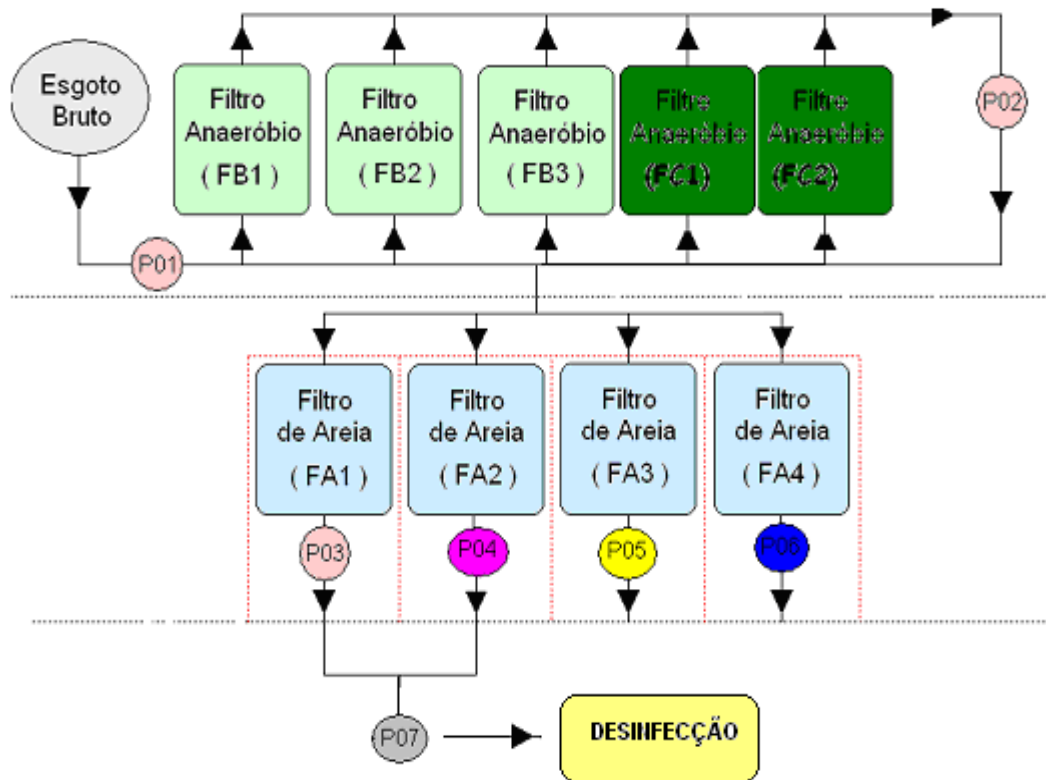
Esgoto Bruto

Filtro Anaeróbio ( FB1 )

Filtro Anaeróbio ( FB2 )

Filtro Anaeróbio ( FB3 )

Filtro Anaeróbio (FC1)

Filtro Anaeróbio (FC2)

P02

P01

Filtro de Areia ( FA1 )

Filtro de Areia ( FA2 )

Filtro de Areia ( FA3 )

Filtro de Areia ( FA4 )

P03

P04

P05

P06

P07

DESINFECÇÃO